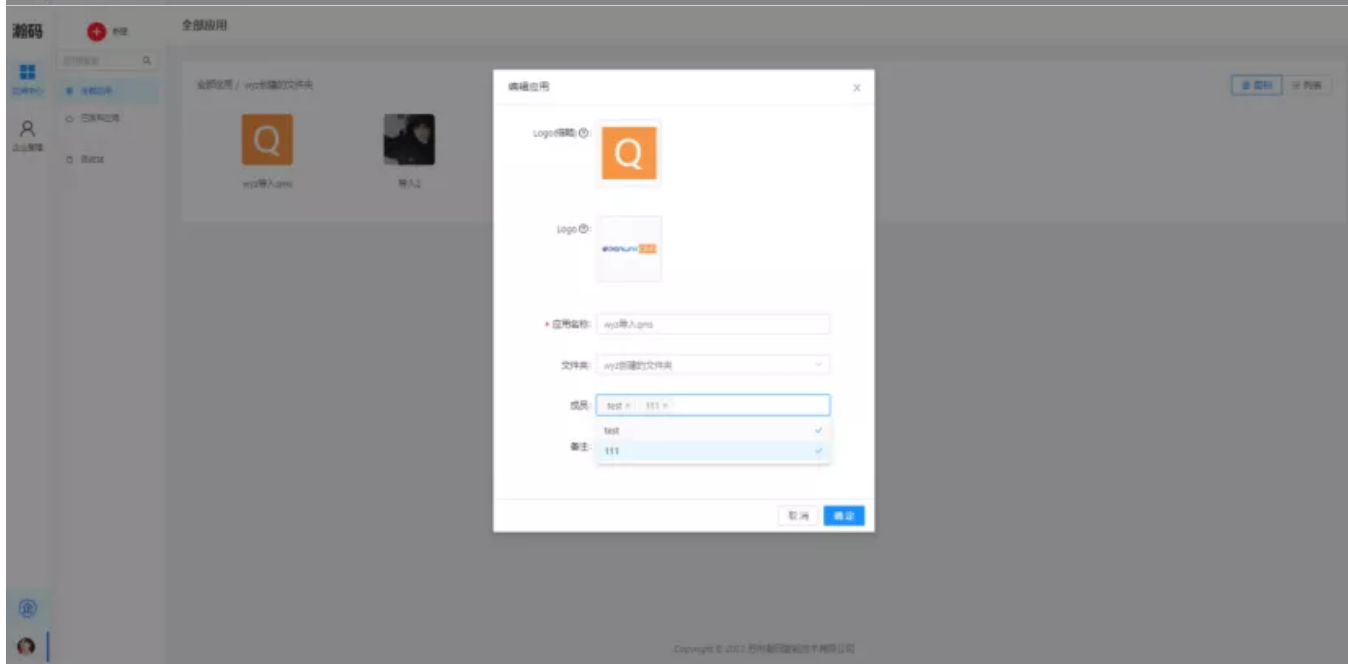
瀚码

新建

全部应用

应用中心

企业管理

全部应用

已共享应用

Beta

全部应用 / wyz创建的文件夹

图标

列表

wyz导入.qms

导入2

编辑应用

×

Logo(横版) ⓘ:

Q

Logo ⓘ:

* 应用名称: wyz导入.qms

文件夹: wyz创建的文件夹

成员: test × 111 ×

test

111

备注:

取消

确定

Copyright © 2022 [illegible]